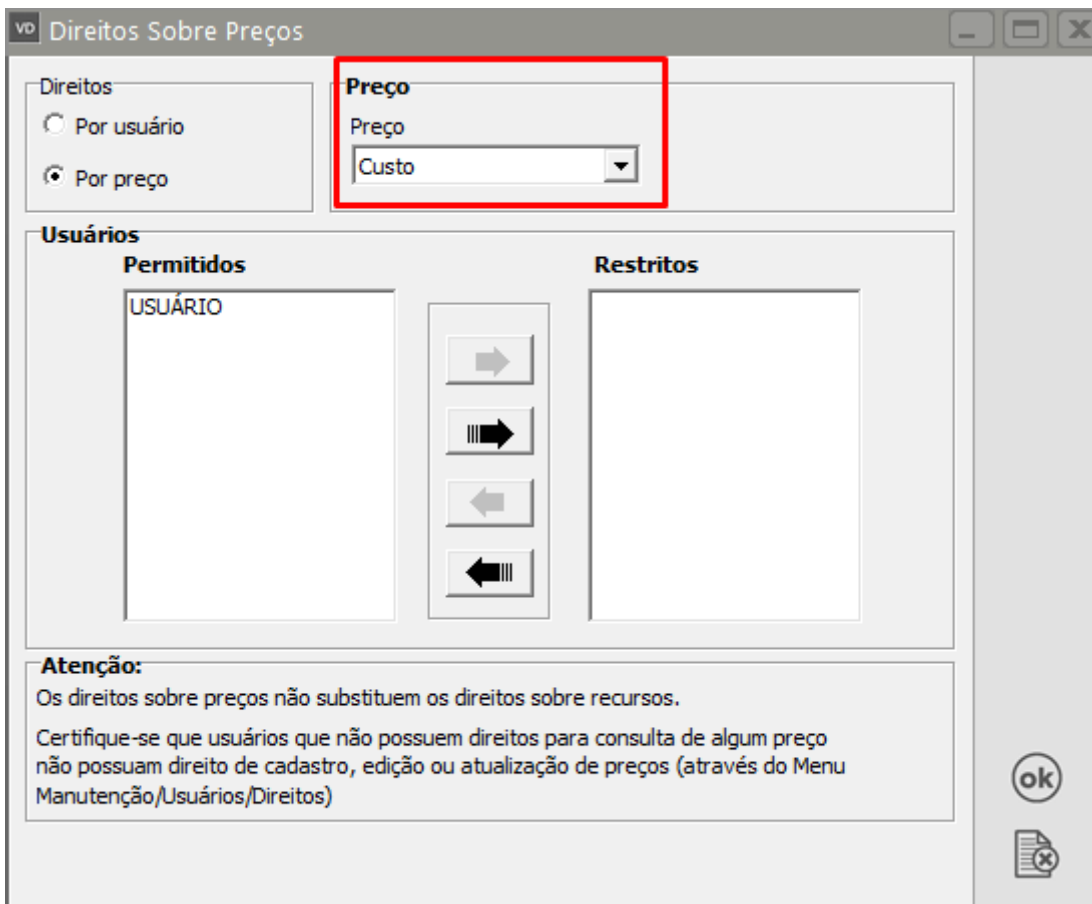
VD Direitos Sobre Preços

Direitos
Por usuário
Por preço

Preço
Preço
Custo

Usuários
Permitidos
USUÁRIO
Restritos

Atenção:
Os direitos sobre preços não substituem os direitos sobre recursos.

Certifique-se que usuários que não possuem direitos para consulta de algum preço não possuam direito de cadastro, edição ou atualização de preços (através do Menu Manutenção/Usuários/Direitos)

ok